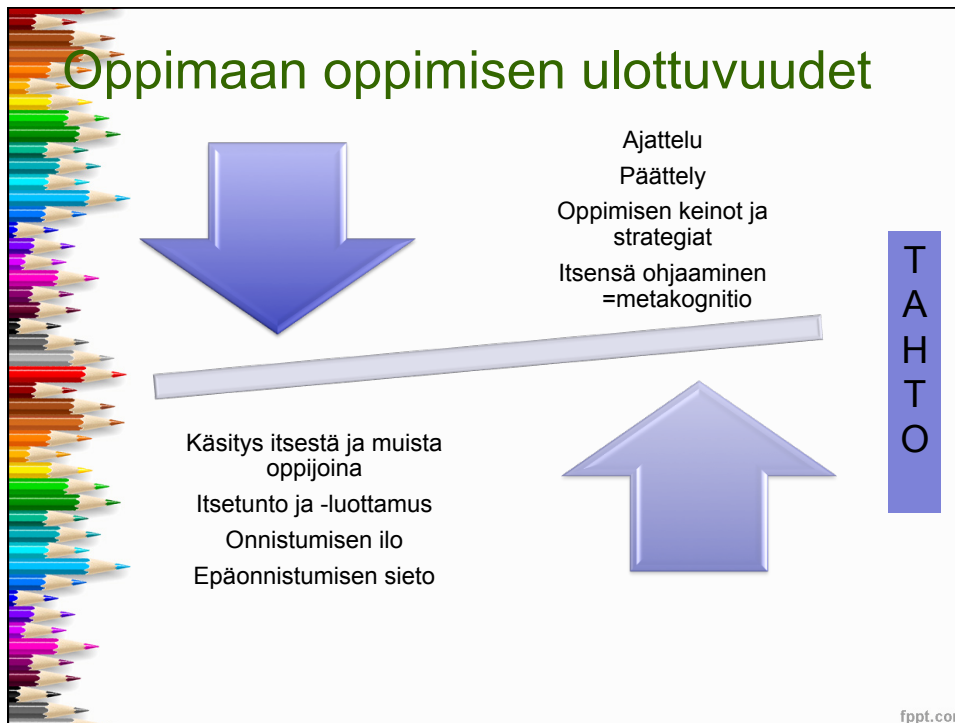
Oppimaan oppimisen ulottuvuudet

Ajattelu

Päättely

Oppimisen keinot ja strategiat

Itsensä ohjaaminen =metakognitio

T
A
H
T
O

Käsitys itsestä ja muista oppijoina

Itsetunto ja -luottamus

Onnistumisen ilo

Epäonnistumisen sieto

fppt.co